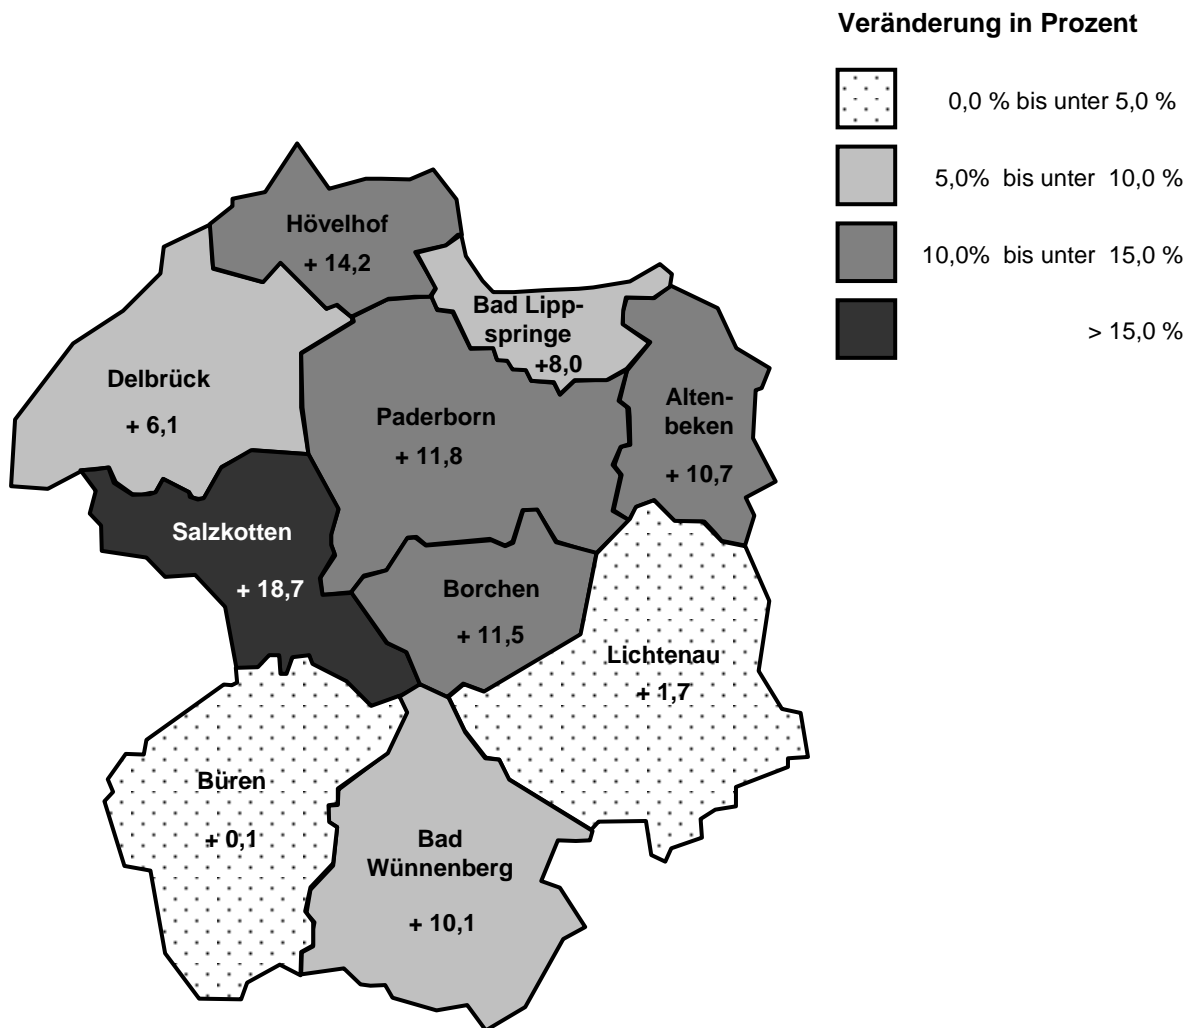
Veränderung in Prozent

0,0 % bis unter 5,0 %

5,0% bis unter 10,0 %

10,0% bis unter 15,0 %

> 15,0 %

Hövelhof
+ 14,2

Bad Lippspringe
+8,0

Delbrück
+ 6,1

Paderborn
+ 11,8

Altenbeken
+ 10,7

Salzkotten
+ 18,7

Borchen
+ 11,5

Lichtenau
+ 1,7

Büren
+ 0,1

Bad Wünnenberg
+ 10,1